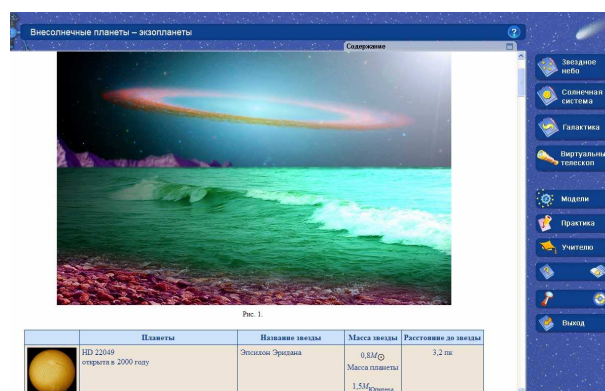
Внесолнечные планеты – экзопланеты

?

Содержание

Рис. 1.

| | Планеты | Название звезды | Масса звезды | Расстояние до звезды |
|---|---|---|---|---|
| | HD 22049 открыта в 2000 году | Эпсилон Эридана | $0{,}8M_{\odot}$ Масса планеты $1{,}5M_{Юпитера}$ | 3,2 пк |

Звездное небо

Солнечная система

Галактика

Виртуальный телескоп

Модели

Практика

Учителю

Выход